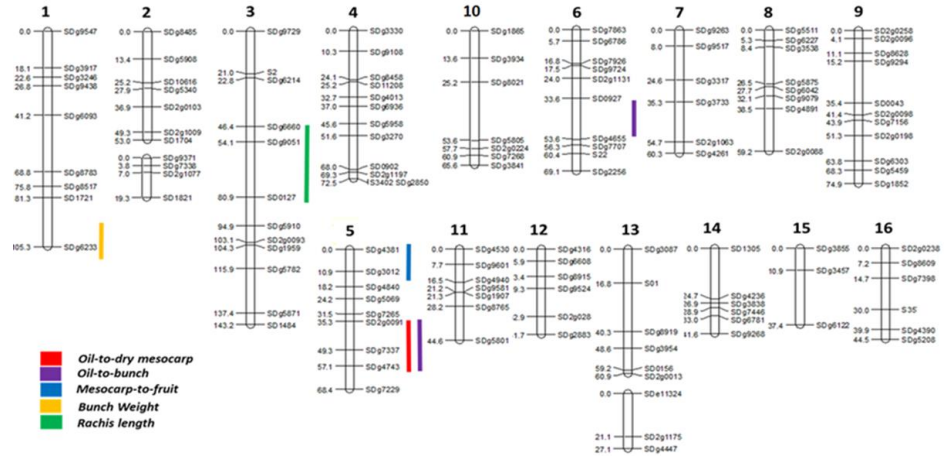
1
0.0 SDg9547
18.1 SDg3917
22.6 SDg3246
26.8 SDg9438
41.2 SDg6093
68.8 SDg8783
75.8 SDg8517
81.3 SD1721
105.3 SDg6233

2
0.0 SDg8485
13.4 SDg5908
25.2 SD10616
27.9 SDg5340
36.9 SD2g0103
49.3 SD2g1009
53.0 SD1704
0.0 SDg9371
3.8 SDg7338
7.0 SD2g1077
19.3 SD1821

3
0.0 SDg9729
21.0 S2
22.8 SDg6214
46.4 SDg6660
54.1 SDg9051
80.9 SD0127
94.9 SDg5910
103.1 SD2g0093
104.3 SDg1959
115.9 SDg5782
137.4 SDg5871
143.2 SD1484

4
0.0 SDg3330
10.3 SDg9108
24.1 SDg6458
25.2 SD11208
32.7 SDg4013
37.0 SDg6936
45.6 SDg5958
51.6 SDg3270
68.0 SD0902
69.3 SD2g1197
72.5 S3402 SD2g2850

10
0.0 SDg1865
13.6 SDg3934
25.2 SDg8021
53.6 SDg5805
57.7 SD2g0224
60.9 SDg7268
65.6 SDg3841

6
0.0 SDg7863
5.7 SDg6786
16.8 SDg7926
17.5 SDg9724
24.0 SD2g1131
33.6 SD0927
53.6 SDg4655
56.3 SDg7707
60.4 S22
69.1 SDg2256

7
0.0 SDg9263
8.0 SDg9517
24.6 SDg3317
35.3 SDg3733
54.7 SD2g1063
60.3 SDg4261

8
0.0 SDg5511
5.3 SDg6227
8.4 SDg3538
26.5 SDg5875
27.7 SDg6042
32.1 SDg9079
38.5 SDg4891
59.2 SD2g0088

9
0.0 SD2g0258
4.1 SD2g0096
11.1 SDg8628
15.2 SDg9294
35.4 SD0043
41.4 SD2g0098
43.9 SDg7156
51.3 SD2g0198
63.8 SDg6303
68.3 SDg5459
74.9 SDg1852

5
0.0 SDg4381
10.9 SDg3012
18.2 SDg4840
24.2 SDg5069
31.5 SDg7265
35.3 SD2g0091
49.3 SDg7337
57.1 SDg4743
68.4 SDg7229

11
0.0 SDg4530
7.7 SDg9601
16.5 SDg4940
21.2 SDg9581
21.3 SDg1907
28.2 SDg8765
44.6 SDg5801

12
0.0 SDg4316
5.9 SDg6608
3.4 SDg8915
9.3 SDg9524
2.9 SD2g028
1.7 SDg2883

13
0.0 SDg3087
16.8 S01
40.3 SDg8919
48.6 SDg3954
59.2 SD0156
60.9 SD2g0013
0.0 SDe11324
21.1 SD2g1175
27.1 SDg4447

14
0.0 SD1305
34.7 SDg4236
36.9 SDg3838
38.9 SDg7446
13.0 SDg6781
11.6 SDg9268

15
0.0 SDg3855
10.9 SDg3457
37.4 SDg6122

16
0.0 SD2g0238
7.2 SDg8609
14.7 SDg7398
30.0 S35
39.9 SDg4390
44.5 SDg5208

Oil-to-dry mesocarp
Oil-to-bunch
Mesocarp-to-fruit
Bunch Weight
Rachis length